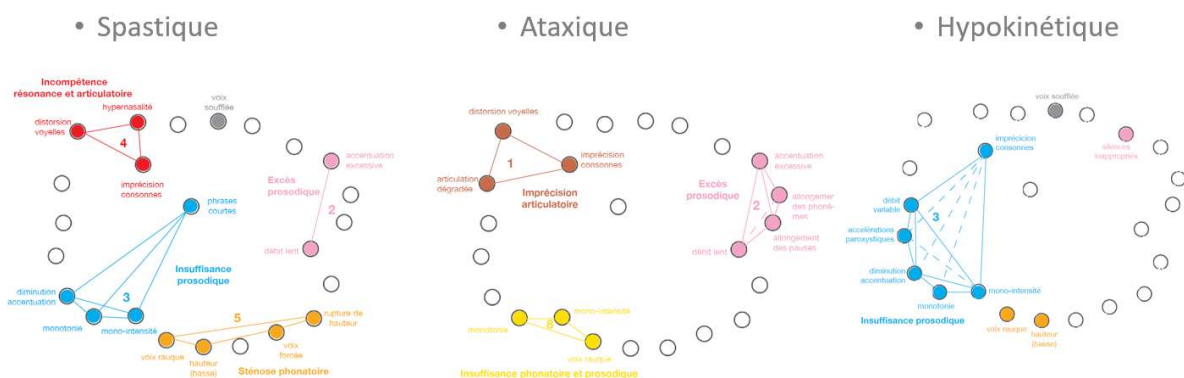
• Spastique

Incompétence résonance et articulatoire

hypernasalité

voix soufflée

distorsion voyelles

4

imprécision consonnes

accentuation excessive

Excès prosodique

2

phrases courtes

débit lent

Insuffisance prosodique

diminution accentuation

3

monotonie

mono-intensité

5

rupture de hauteur

voix rauque

hauteur (basse)

voix forcée

Sténose phonatoire

• Ataxique

distorsion voyelles

1

imprécision consonnes

articulation dégradée

Imprécision articulatoire

accentuation excessive

Excès prosodique

allongement des phonèmes

2

allongement des pauses

débit lent

mono-intensité

monotonie

6

voix rauque

Insuffisance phonatoire et prosodique

• Hypokinétique

voix soufflée

imprécision consonnes

silences inappropriés

débit variable

3

accélérations paroxystiques

diminution accentuation

monotonie

mono-intensité

Insuffisance prosodique

voix rauque

hauteur (basse)